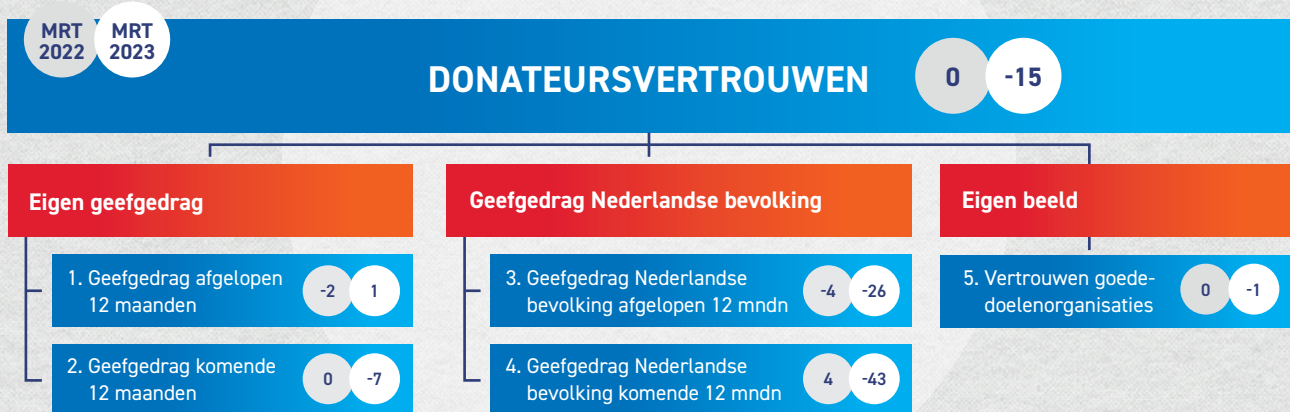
MRT 2022 MRT 2023

DONATEURSVERTROUWEN 0 -15

Eigen geefgedrag

1. Geefgedrag afgelopen 12 maanden -2 1

2. Geefgedrag komende 12 maanden 0 -7

Geefgedrag Nederlandse bevolking

3. Geefgedrag Nederlandse bevolking afgelopen 12 mndn -4 -26

4. Geefgedrag Nederlandse bevolking komende 12 mndn 4 -43

Eigen beeld

5. Vertrouwen goededoelenorganisaties 0 -1